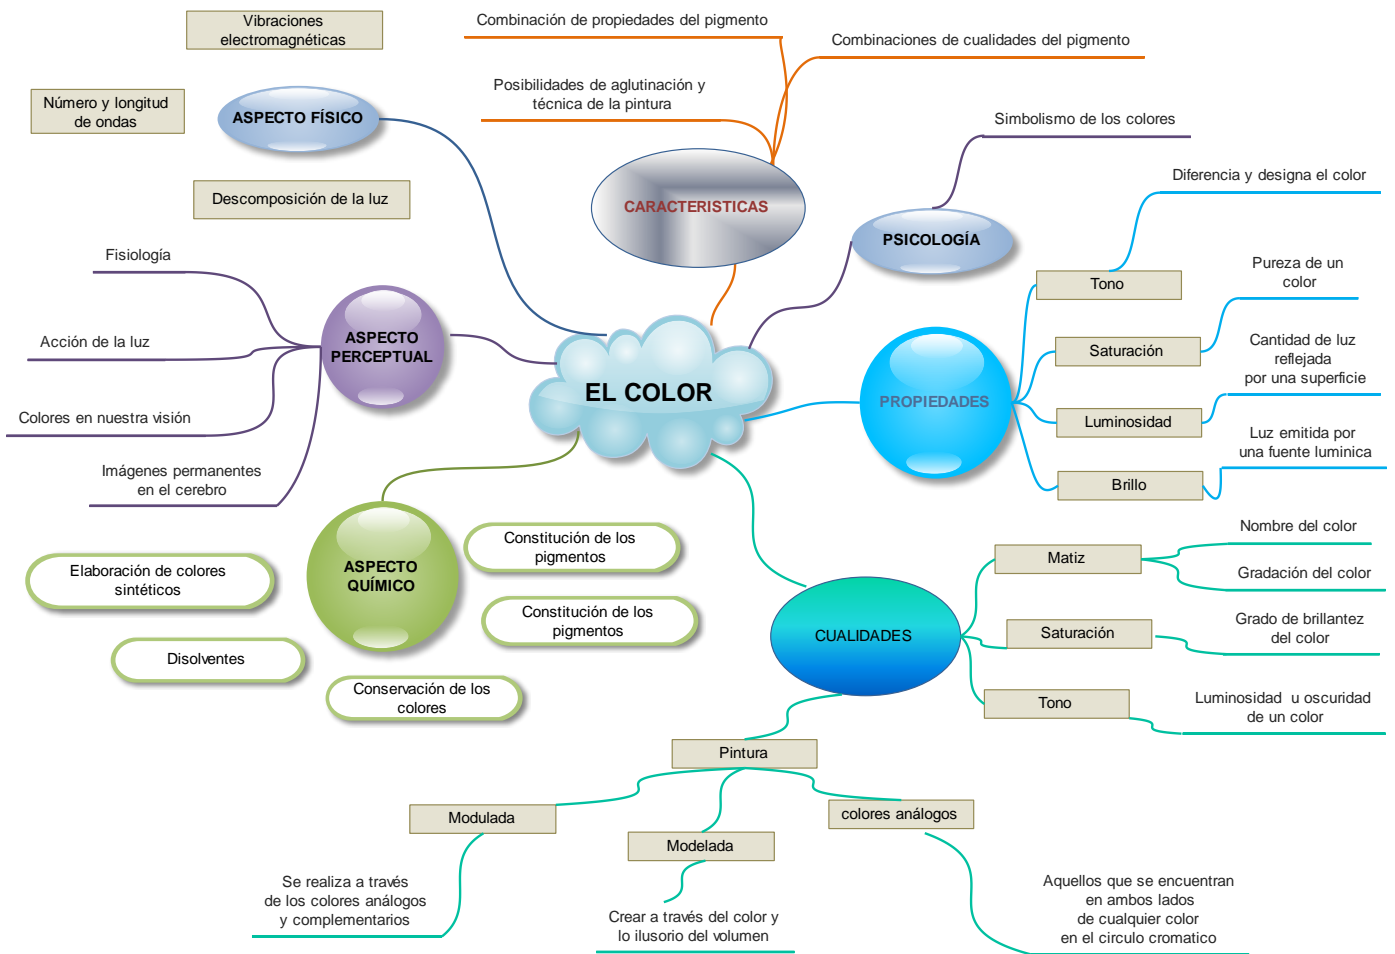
EL COLOR

ASPECTO FÍSICO

Vibraciones electromagnéticas

Número y longitud de ondas

Descomposición de la luz

CARACTERISTICAS

Combinación de propiedades del pigmento

Combinaciones de cualidades del pigmento

Posibilidades de aglutinación y técnica de la pintura

PSICOLOGÍA

Simbolismo de los colores

ASPECTO PERCEPTUAL

Fisiología

Acción de la luz

Colores en nuestra visión

Imágenes permanentes en el cerebro

PROPIEDADES

Tono

Diferencia y designa el color

Saturación

Pureza de un color

Luminosidad

Cantidad de luz reflejada por una superficie

Brillo

Luz emitida por una fuente luminica

ASPECTO QUÍMICO

Constitución de los pigmentos

Constitución de los pigmentos

Elaboración de colores sintéticos

Disolventes

Conservación de los colores

CUALIDADES

Matiz

Nombre del color

Gradación del color

Saturación

Grado de brillantez del color

Tono

Luminosidad u oscuridad de un color

Pintura

Modulada

Se realiza a través de los colores análogos y complementarios

Modelada

Crear a través del color y lo ilusorio del volumen

colores análogos

Aquellos que se encuentran en ambos lados de cualquier color en el circulo cromatico